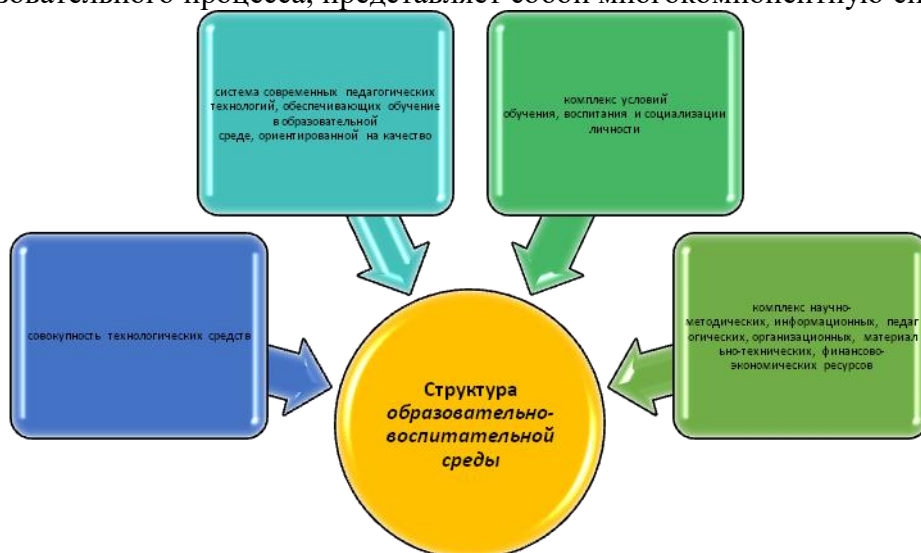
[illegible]зовательного процесса, представляет собой многокомпонентую сп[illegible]

система современных педагогических технологий, обеспечивающих обучение в образовательной среде, ориентированной на качество

комплекс условий обучения, воспитания и социализации личности

совокупность технологических средств

комплекс научно-методических, информационных, педагогических, организационных, материально-технических, финансово-экономических ресурсов

Структура образовательно-воспитательной среды